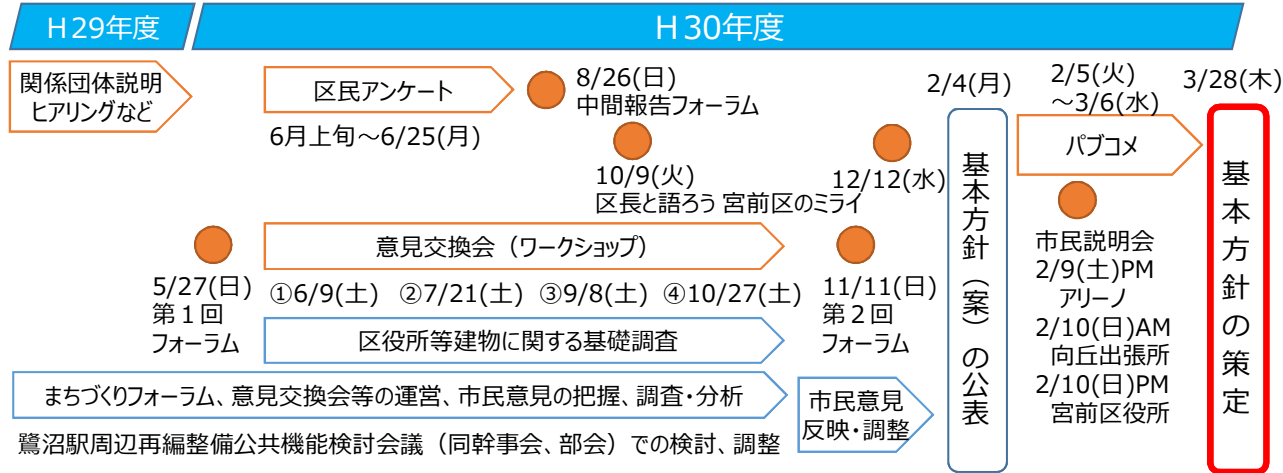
H29年度

H30年度

関係団体説明 ヒアリングなど

区民アンケート

6月上旬～6/25(月)

8/26(日) 中間報告フォーラム

10/9(火) 区長と語ろう 宮前区のミライ

12/12(水)

2/4(月)

基本方針（案）の公表

2/5(火) ～3/6(水)

パブコメ

3/28(木)

基本方針の策定

5/27(日) 第１回 フォーラム

意見交換会（ワークショップ）

①6/9(土) ②7/21(土) ③9/8(土) ④10/27(土)

11/11(日) 第２回 フォーラム

区役所等建物に関する基礎調査

市民説明会 2/9(土)PM アリーノ 2/10(日)AM 向丘出張所 2/10(日)PM 宮前区役所

まちづくりフォーラム、意見交換会等の運営、市民意見の把握、調査・分析

市民意見 反映・調整

鷺沼駅周辺再編整備公共機能検討会議（同幹事会、部会）での検討、調整